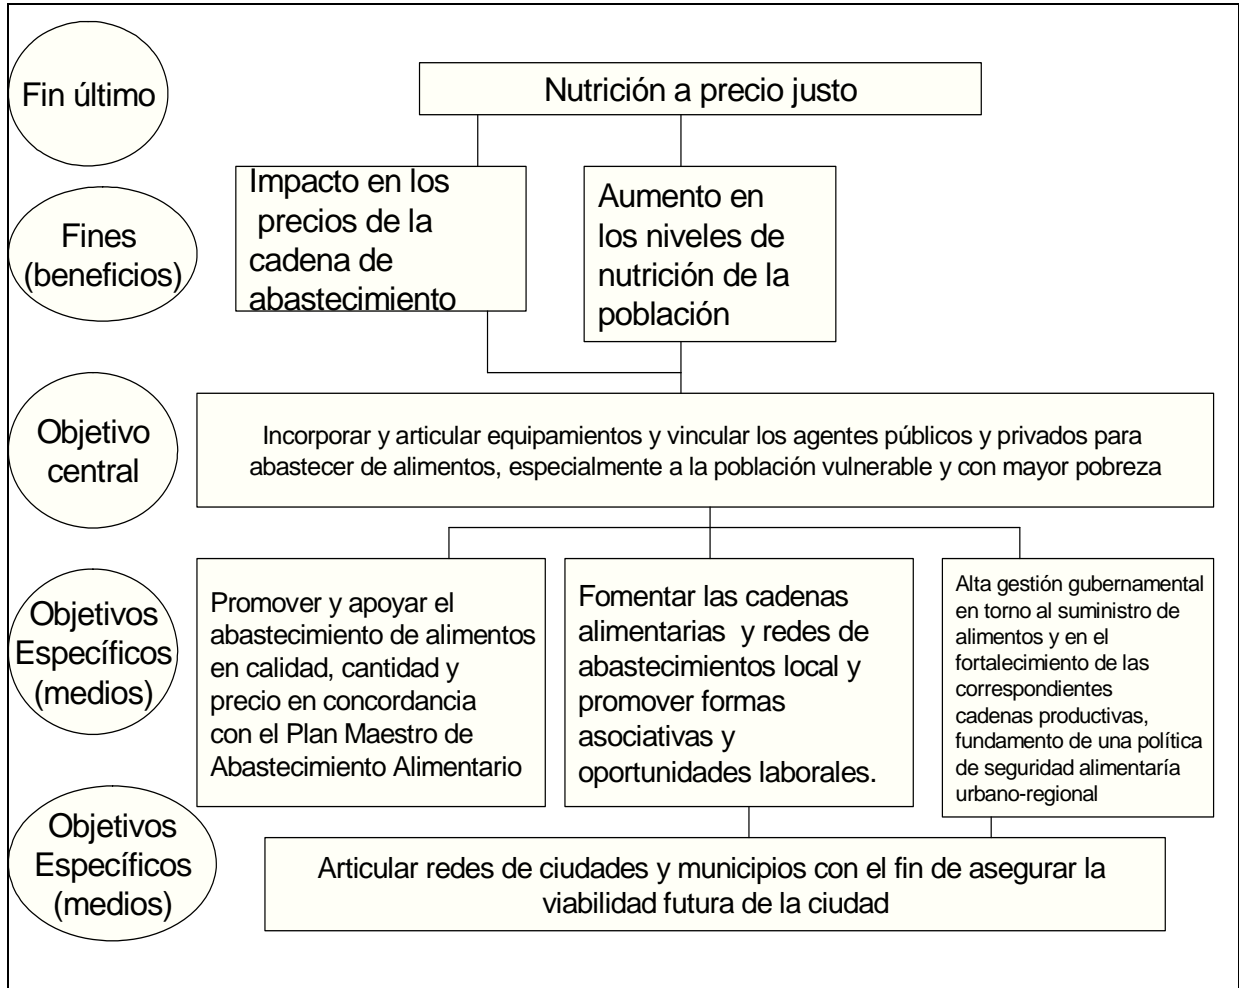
Fin último

Nutrición a precio justo

Fines (beneficios)

Impacto en los precios de la cadena de abastecimiento

Aumento en los niveles de nutrición de la población

Objetivo central

Incorporar y articular equipamientos y vincular los agentes públicos y privados para abastecer de alimentos, especialmente a la población vulnerable y con mayor pobreza

Objetivos Específicos (medios)

Promover y apoyar el abastecimiento de alimentos en calidad, cantidad y precio en concordancia con el Plan Maestro de Abastecimiento Alimentario

Fomentar las cadenas alimentarias y redes de abastecimientos local y promover formas asociativas y oportunidades laborales.

Alta gestión gubernamental en torno al suministro de alimentos y en el fortalecimiento de las correspondientes cadenas productivas, fundamento de una política de seguridad alimentaría urbano-regional

Objetivos Específicos (medios)

Articular redes de ciudades y municipios con el fin de asegurar la viabilidad futura de la ciudad